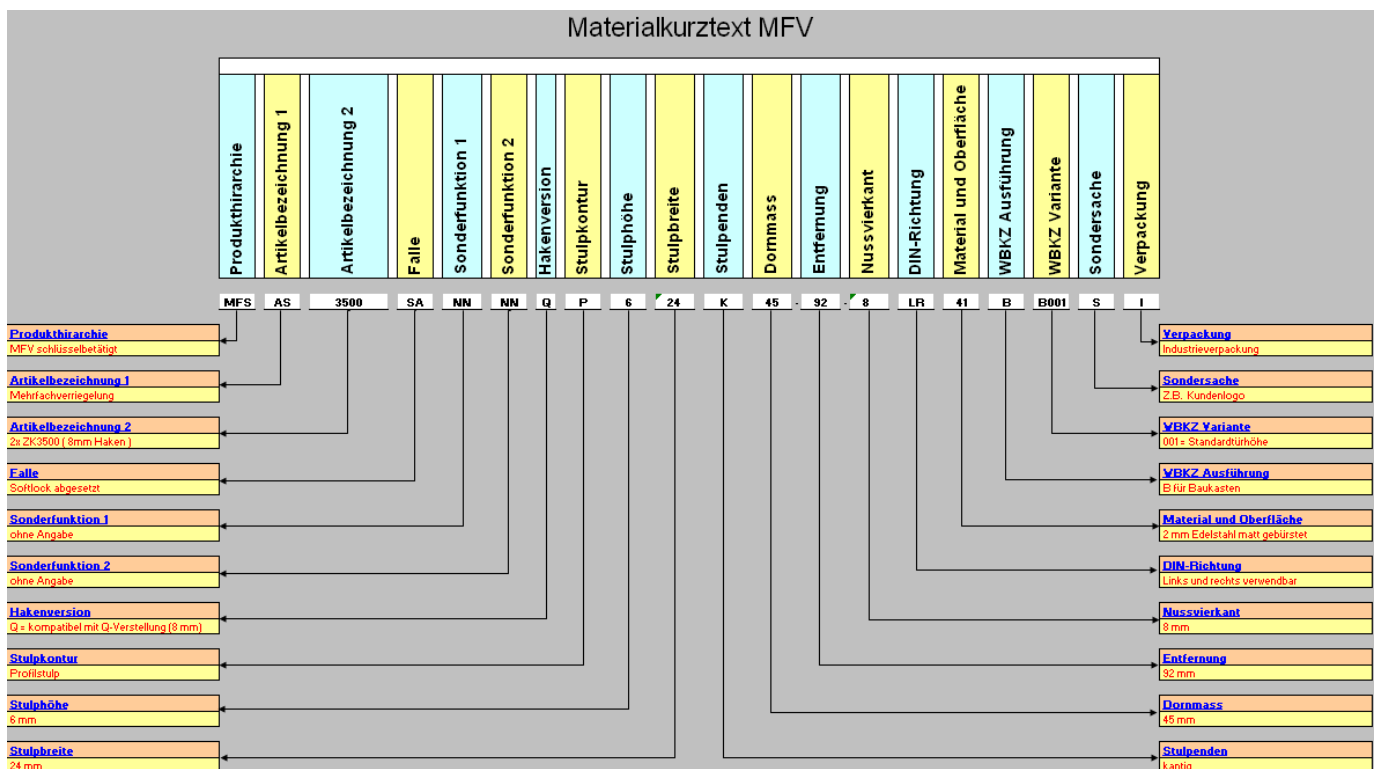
Materialkurztext MFV

| Produkthirarchie | Artikelbezeichnung 1 | Artikelbezeichnung 2 | Falle | Sonderfunktion 1 | Sonderfunktion 2 | Hakenversion | Stulpkontur | Stulphöhe | Stulpbreite | Stulpenden | Dornmass | Entfernung | Nussvierkant | DIN-Richtung | Material und Oberfläche | WBKZ Ausführung | WBKZ Variante | Sondersache | Verpackung |
|---|---|---|---|---|---|---|---|---|---|---|---|---|---|---|---|---|---|---|---|
| MFS | AS | 3500 | SA | NN | NN | Q | P | 6 | 24 | K | 45 | 92 | 8 | LR | 41 | B | B001 | S | I |

Produkthirarchie
MFV schlüsselbetätigt

Artikelbezeichnung 1
Mehrfachverriegelung

Artikelbezeichnung 2
2x ZK3500 ( 8mm Haken )

Falle
Softlock abgesetzt

Sonderfunktion 1
ohne Angabe

Sonderfunktion 2
ohne Angabe

Hakenversion
Q = kompatibel mit Q-Verstellung (8 mm)

Stulpkontur
Profilstulp

Stulphöhe
6 mm

Stulpbreite
24 mm

Verpackung
Industrieverpackung

Sondersache
Z.B. Kundenlogo

WBKZ Variante
001= Standardtürhöhe

WBKZ Ausführung
B für Baukasten

Material und Oberfläche
2 mm Edelstahl matt gebürstet

DIN-Richtung
Links und rechts verwendbar

Nussvierkant
8 mm

Entfernung
92 mm

Dornmass
45 mm

Stulpenden
kantig